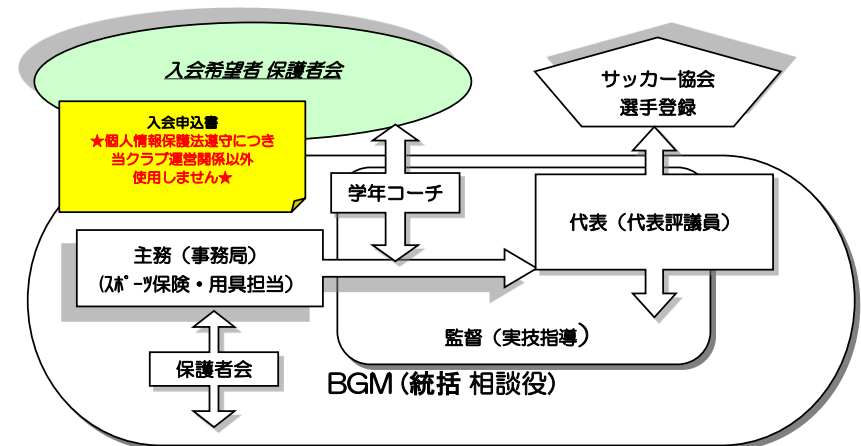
入会希望者 保護者会

入会申込書
★個人情報保護法遵守につき
当クラブ運営関係以外
使用しません★

サッカー協会
選手登録

学年コーチ

代表（代表評議員）

主務（事務局）
（スポーツ保険・用具担当）

監督（実技指導）

保護者会

BGM（統括 相談役）